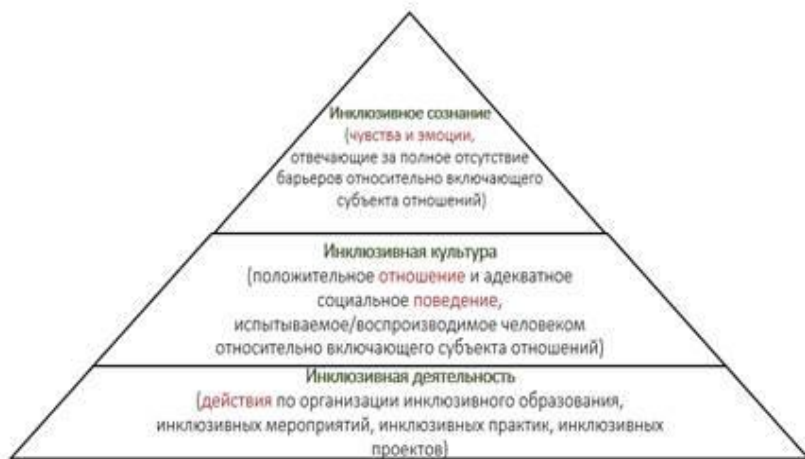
Инклюзивное сознание
(чувства и эмоции,
отвечающие за полное отсутствие барьеров относительно включающего субъекта отношений)

Инклюзивная культура
(положительное отношение и адекватное социальное поведение,
испытываемое/воспроизводимое человеком относительно включающего субъекта отношений)

Инклюзивная деятельность
(действия по организации инклюзивного образования, инклюзивных мероприятий, инклюзивных практик, инклюзивных проектов)